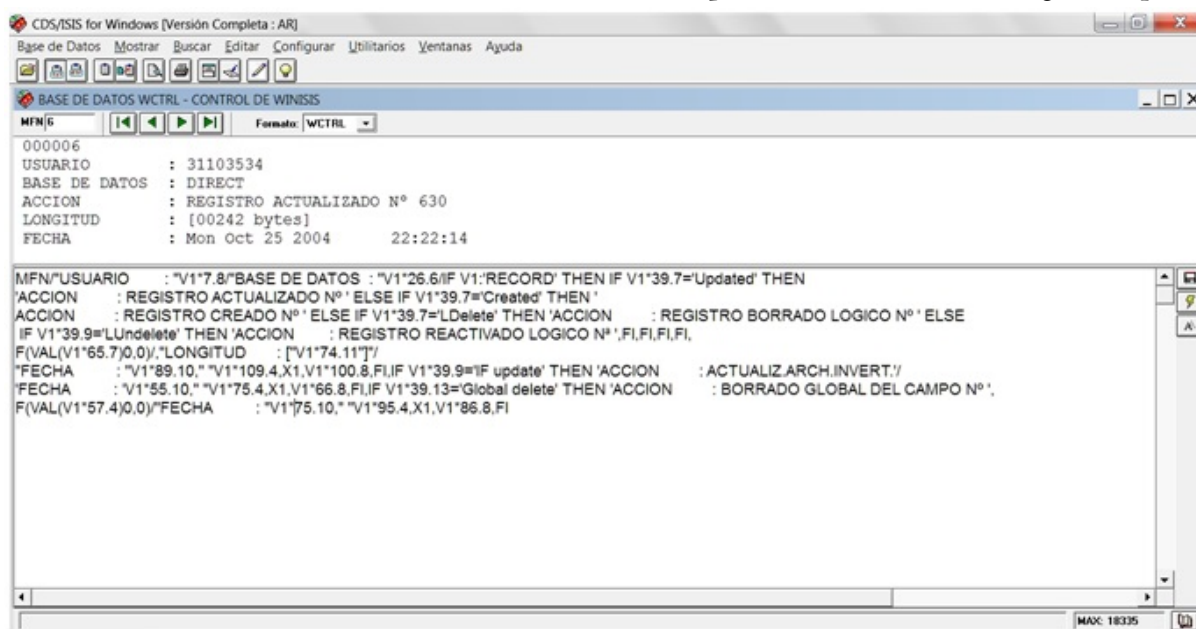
CDS/ISIS for Windows [Versión Completa : AR]

Base de Datos Mostrar Buscar Editar Configurar Utilitarios Ventanas Ayuda

BASE DE DATOS WCTRL - CONTROL DE WINISIS

MFN 6 Formato: WCTRL

000006
USUARIO : 31103534
BASE DE DATOS : DIRECT
ACCION : REGISTRO ACTUALIZADO Nº 630
LONGITUD : [00242 bytes]
FECHA : Mon Oct 25 2004 22:22:14

MFN/"USUARIO : "V1*7.8/"BASE DE DATOS : "V1*26.6/IF V1:'RECORD' THEN IF V1*39.7='Updated' THEN 'ACCION : REGISTRO ACTUALIZADO Nº ' ELSE IF V1*39.7='Created' THEN 'ACCION : REGISTRO CREADO Nº ' ELSE IF V1*39.7='LDelete' THEN 'ACCION : REGISTRO BORRADO LOGICO Nº ' ELSE IF V1*39.9='LUndelete' THEN 'ACCION : REGISTRO REACTIVADO LOGICO Nª ',FI,FI,FI,FI, F(VAL(V1*65.7)0,0)/,"LONGITUD : ["V1*74.11"]"/
"FECHA : "V1*89.10," "V1*109.4,X1,V1*100.8,FI,IF V1*39.9='IF update' THEN 'ACCION : ACTUALIZ.ARCH.INVERT.'/
'FECHA : 'V1*55.10," "V1*75.4,X1,V1*66.8,FI,IF V1*39.13='Global delete' THEN 'ACCION : BORRADO GLOBAL DEL CAMPO Nº ', F(VAL(V1*57.4)0,0)/"FECHA : "V1*75.10," "V1*95.4,X1,V1*86.8,FI

MAX: 18335